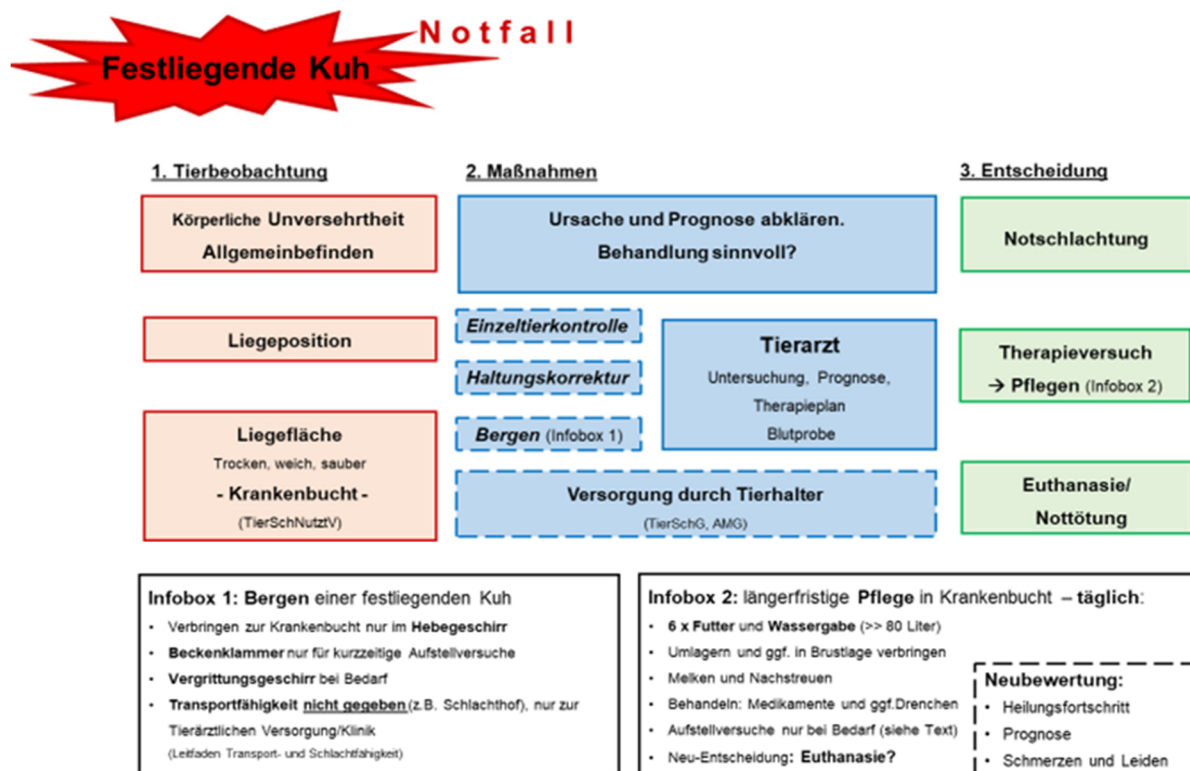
Notfall

Festliegende Kuh

1. Tierbeobachtung

Körperliche Unversehrtheit
Allgemeinbefinden

Liegeposition

Liegefläche
Trocken, weich, sauber
- Krankenbucht -
(TierSchNutztV)

2. Maßnahmen

Ursache und Prognose abklären.
Behandlung sinnvoll?

Einzeltierkontrolle

Haltungskorrektur

Bergen (Infobox 1)

Tierarzt
Untersuchung, Prognose, Therapieplan
Blutprobe

Versorgung durch Tierhalter
(TierSchG, AMG)

3. Entscheidung

Notschlachtung

Therapieversuch
→ Pflegen (Infobox 2)

Euthanasie/
Nottötung

Infobox 1: Bergen einer festliegenden Kuh
- Verbringen zur Krankenbucht nur im Hebegeschirr
- Beckenklammer nur für kurzzeitige Aufstellversuche
- Vergrittungsgeschirr bei Bedarf
- Transportfähigkeit nicht gegeben (z.B. Schlachthof), nur zur Tierärztlichen Versorgung/Klinik
(Leitfaden Transport- und Schlachtfähigkeit)

Infobox 2: längerfristige Pflege in Krankenbucht – täglich:
- 6 x Futter und Wassergabe (>> 80 Liter)
- Umlagern und ggf. in Brustlage verbringen
- Melken und Nachstreuen
- Behandeln: Medikamente und ggf.Drenchen
- Aufstellversuche nur bei Bedarf (siehe Text)
- Neu-Entscheidung: Euthanasie?

Neubewertung:
- Heilungsfortschritt
- Prognose
- Schmerzen und Leiden